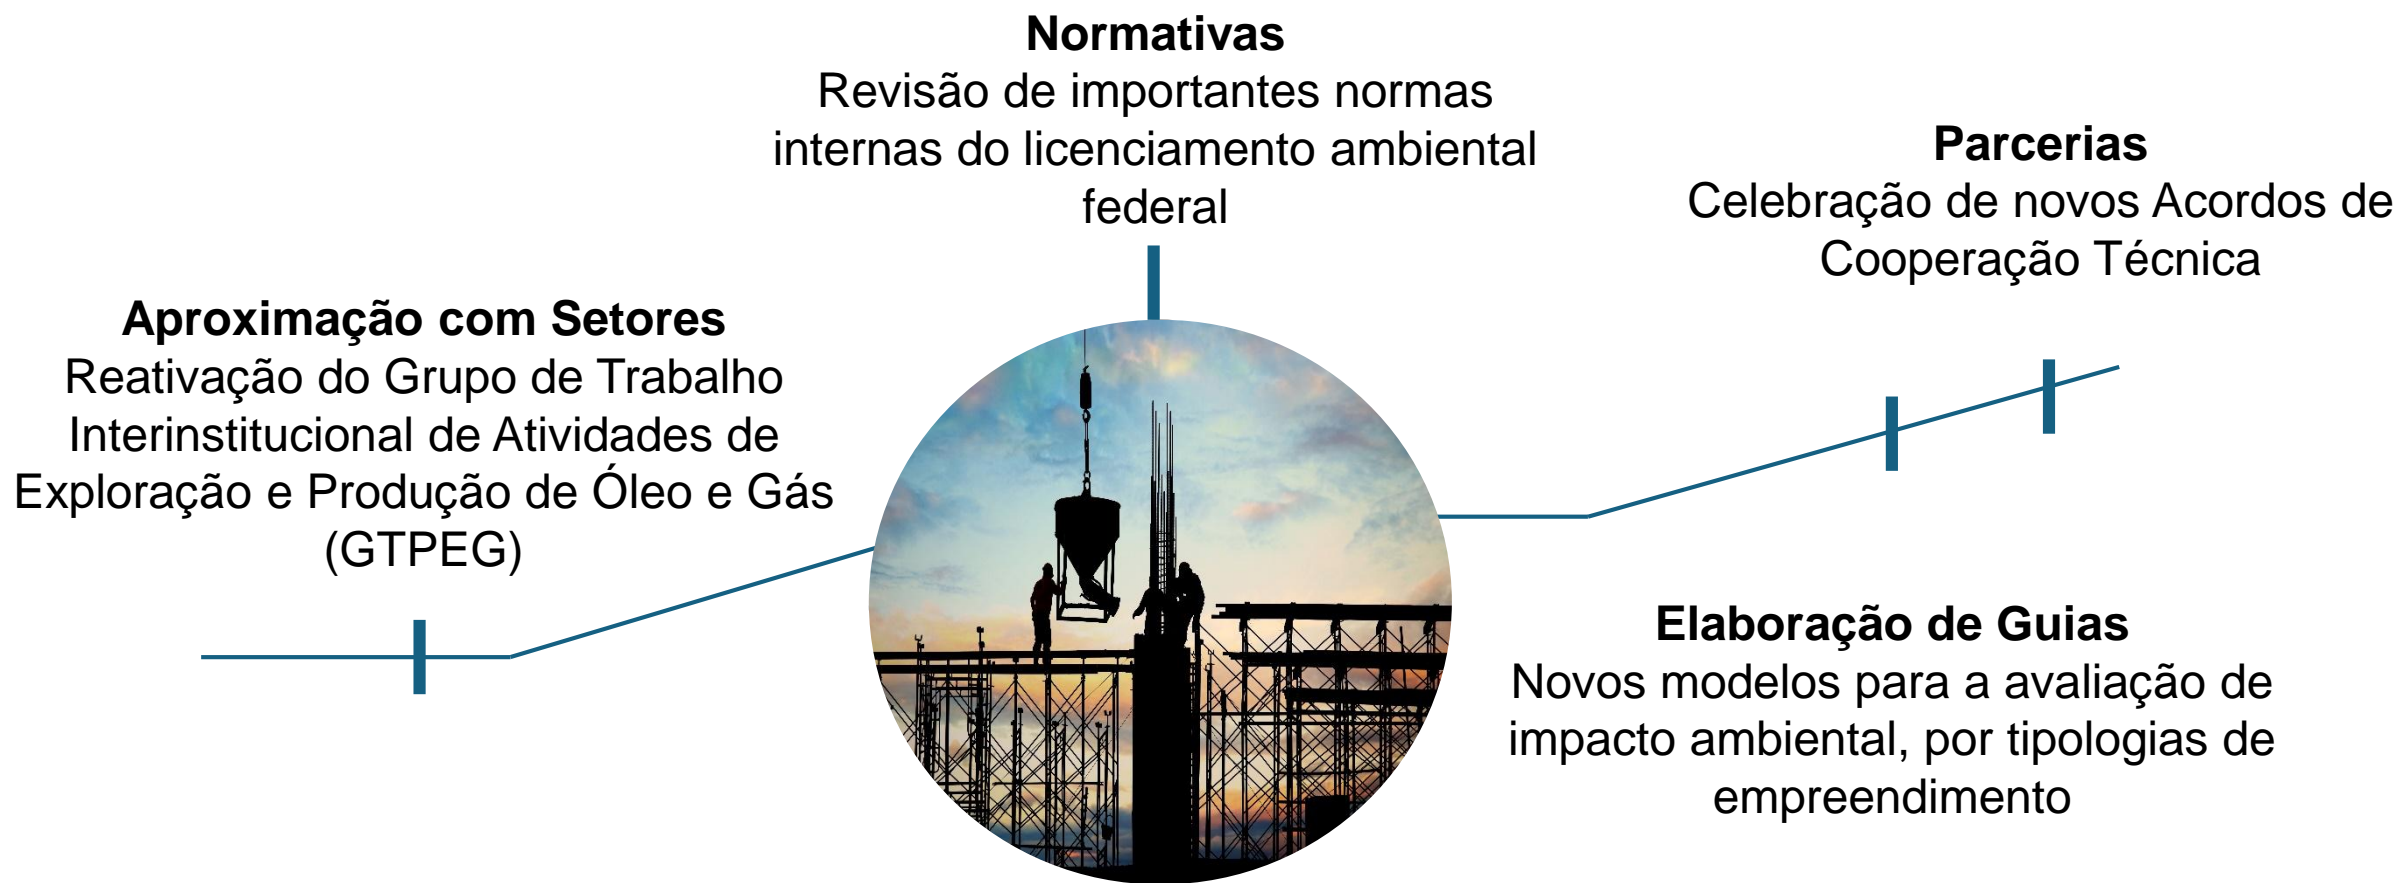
**Normativas**
Revisão de importantes normas internas do licenciamento ambiental federal

**Parcerias**
Celebração de novos Acordos de Cooperação Técnica

**Aproximação com Setores**
Reativação do Grupo de Trabalho Interinstitucional de Atividades de Exploração e Produção de Óleo e Gás (GTPEG)

**Elaboração de Guias**
Novos modelos para a avaliação de impacto ambiental, por tipologias de empreendimento